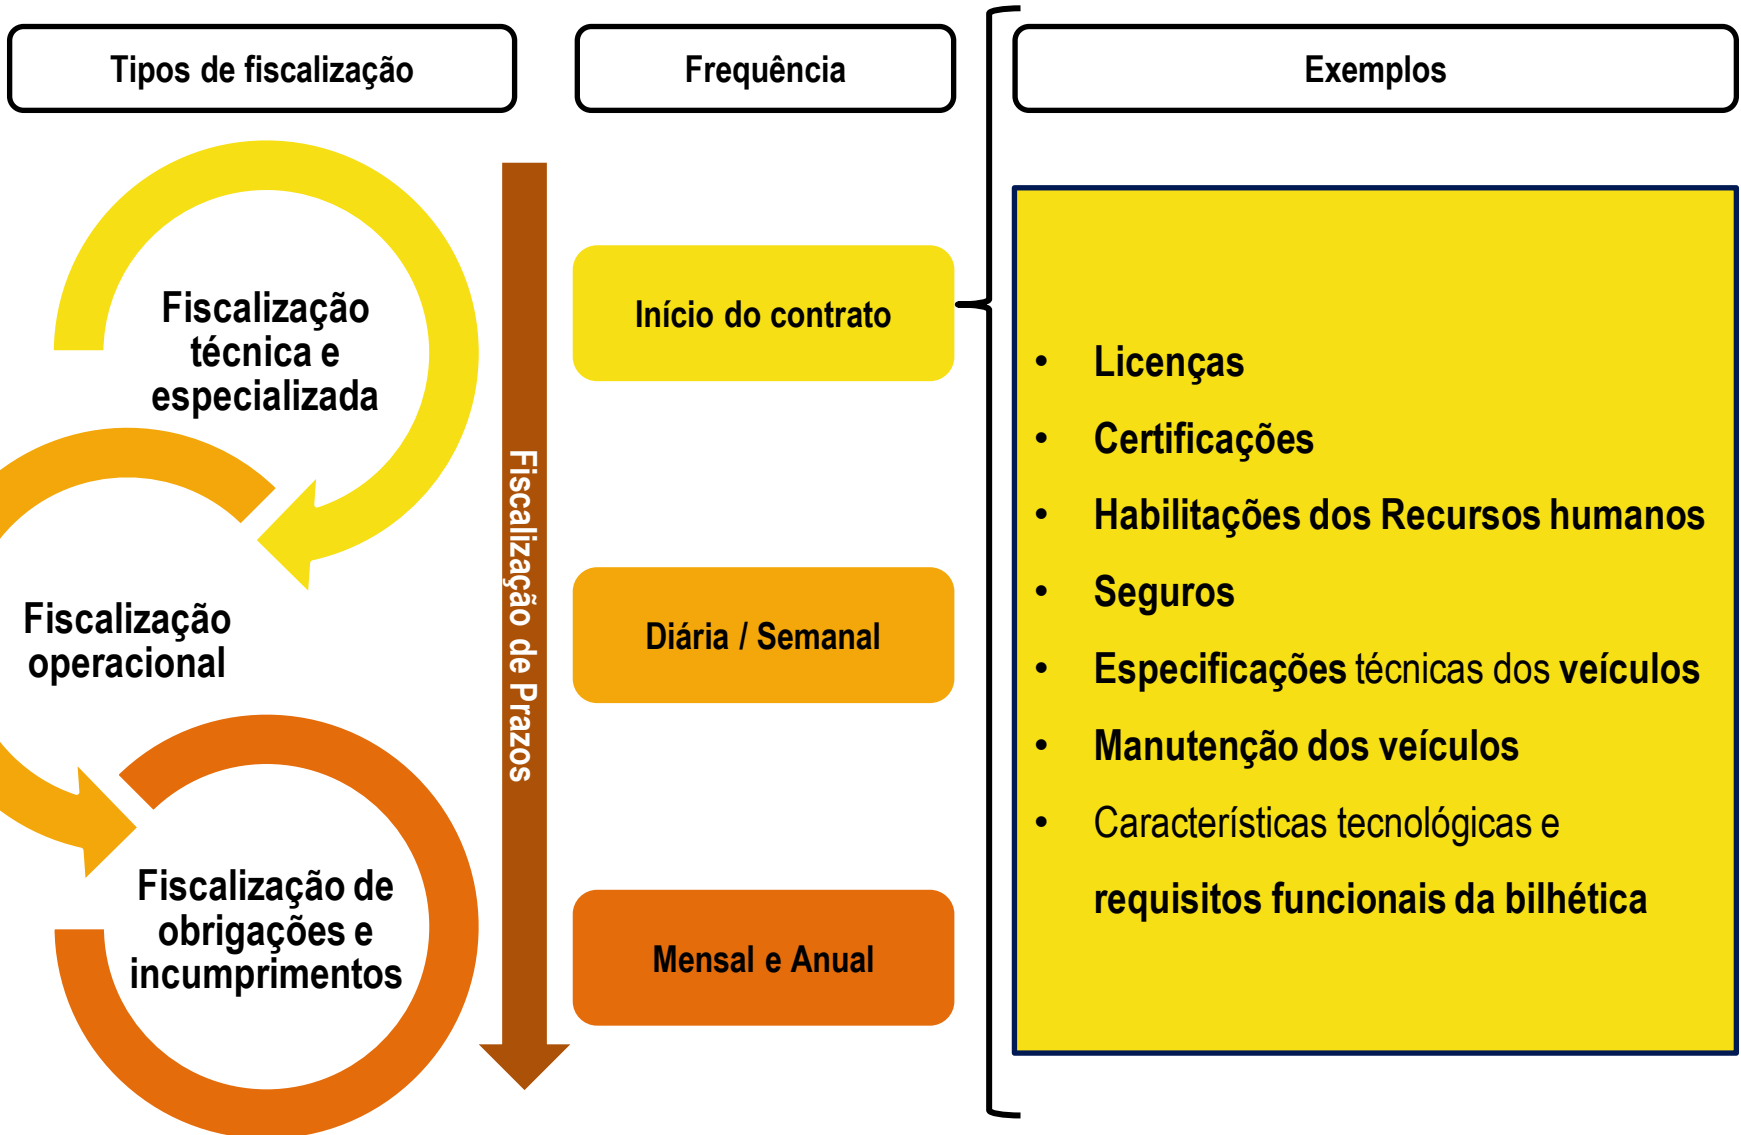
Tipos de fiscalização

Frequência

Exemplos

Fiscalização técnica e especializada

Fiscalização operacional

Fiscalização de obrigações e incumprimentos

Fiscalização de Prazos

Início do contrato

Diária / Semanal

Mensal e Anual

- Licenças
- Certificações
- Habilitações dos Recursos humanos
- Seguros
- Especificações técnicas dos veículos
- Manutenção dos veículos
- Características tecnológicas e requisitos funcionais da bilhética